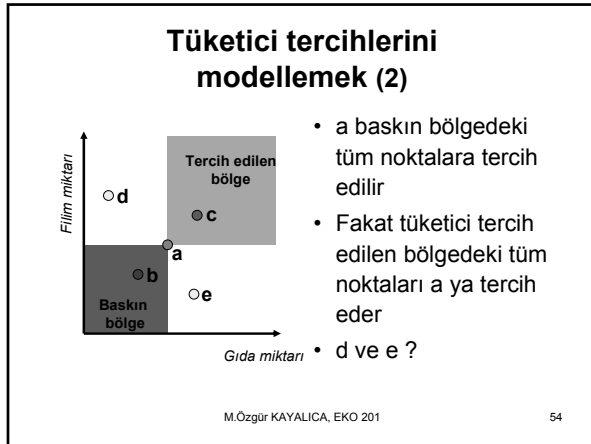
Tüketici tercihlerini modellemek (2)

Filim miktarı

Tercih edilen bölge

d

c

a

b

e

Baskın bölge

Gıda miktarı

• a baskın bölgedeki tüm noktalara tercih edilir

• Fakat tüketici tercih edilen bölgedeki tüm noktaları a ya tercih eder

• d ve e ?

M.Özgür KAYALICA, EKO 201

54